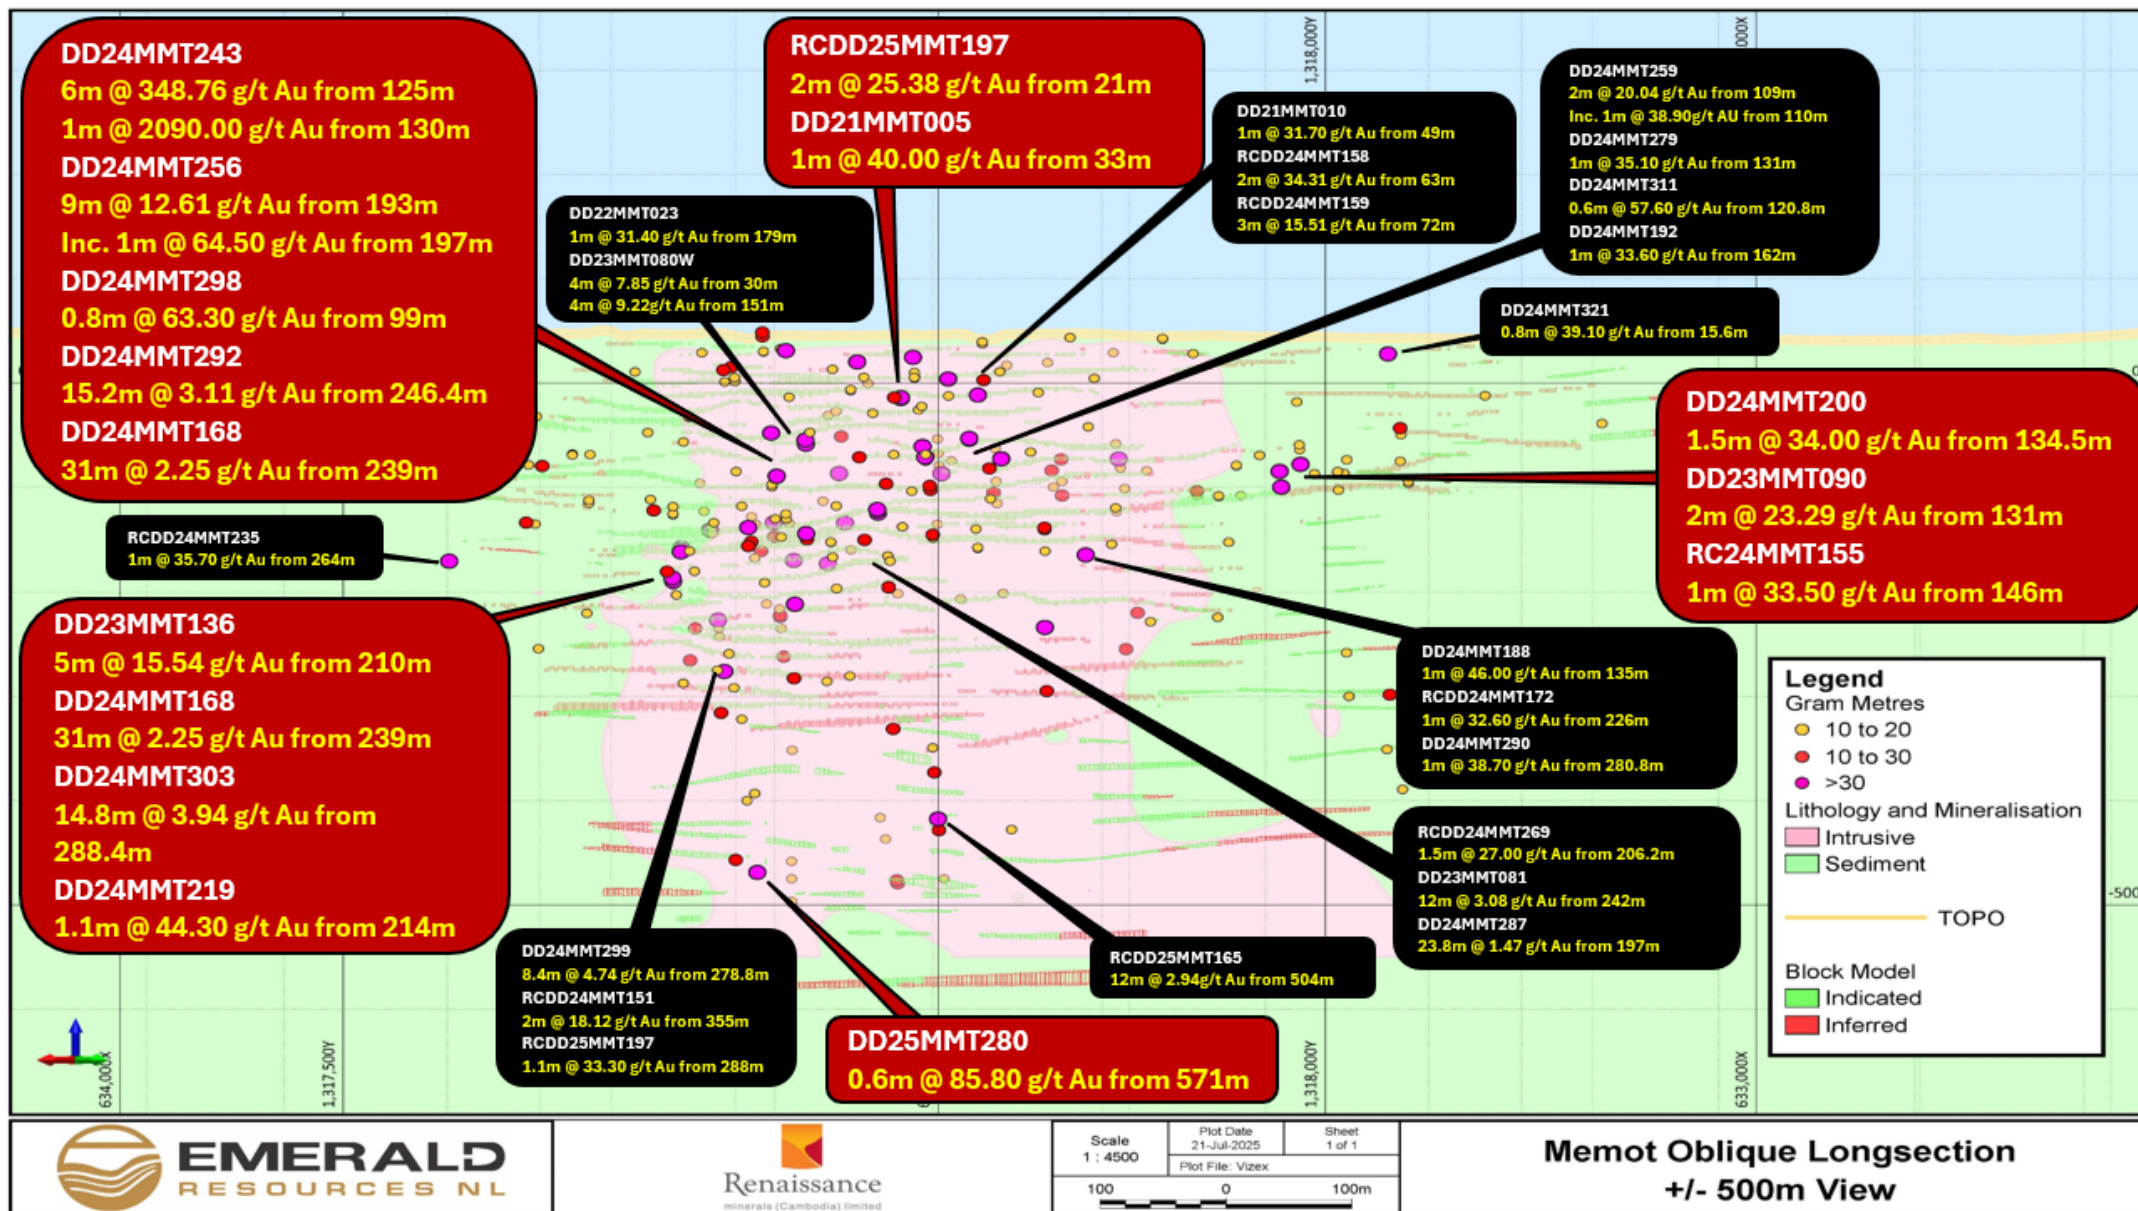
DD24MMT243
6m @ 348.76 g/t Au from 125m
1m @ 2090.00 g/t Au from 130m
DD24MMT256
9m @ 12.61 g/t Au from 193m
Inc. 1m @ 64.50 g/t Au from 197m
DD24MMT298
0.8m @ 63.30 g/t Au from 99m
DD24MMT292
15.2m @ 3.11 g/t Au from 246.4m
DD24MMT168
31m @ 2.25 g/t Au from 239m

RCDD25MMT197
2m @ 25.38 g/t Au from 21m
DD21MMT005
1m @ 40.00 g/t Au from 33m

DD22MMT023
1m @ 31.40 g/t Au from 179m
DD23MMT080W
4m @ 7.85 g/t Au from 30m
4m @ 9.22g/t Au from 151m

DD21MMT010
1m @ 31.70 g/t Au from 49m
RCDD24MMT158
2m @ 34.31 g/t Au from 63m
RCDD24MMT159
3m @ 15.51 g/t Au from 72m

DD24MMT259
2m @ 20.04 g/t Au from 109m
Inc. 1m @ 38.90g/t AU from 110m
DD24MMT279
1m @ 35.10 g/t Au from 131m
DD24MMT311
0.6m @ 57.60 g/t Au from 120.8m
DD24MMT192
1m @ 33.60 g/t Au from 162m

1,318,000Y
000X

DD24MMT321
0.8m @ 39.10 g/t Au from 15.6m

DD24MMT200
1.5m @ 34.00 g/t Au from 134.5m
DD23MMT090
2m @ 23.29 g/t Au from 131m
RC24MMT155
1m @ 33.50 g/t Au from 146m

RCDD24MMT235
1m @ 35.70 g/t Au from 264m

DD23MMT136
5m @ 15.54 g/t Au from 210m
DD24MMT168
31m @ 2.25 g/t Au from 239m
DD24MMT303
14.8m @ 3.94 g/t Au from 288.4m
DD24MMT219
1.1m @ 44.30 g/t Au from 214m

DD24MMT188
1m @ 46.00 g/t Au from 135m
RCDD24MMT172
1m @ 32.60 g/t Au from 226m
DD24MMT290
1m @ 38.70 g/t Au from 280.8m

Legend
Gram Metres
10 to 20
10 to 30
>30
Lithology and Mineralisation
Intrusive
Sediment
TOPO
Block Model
Indicated
Inferred

RCDD24MMT269
1.5m @ 27.00 g/t Au from 206.2m
DD23MMT081
12m @ 3.08 g/t Au from 242m
DD24MMT287
23.8m @ 1.47 g/t Au from 197m

-500

RCDD25MMT165
12m @ 2.94g/t Au from 504m

DD24MMT299
8.4m @ 4.74 g/t Au from 278.8m
RCDD24MMT151
2m @ 18.12 g/t Au from 355m
RCDD25MMT197
1.1m @ 33.30 g/t Au from 288m

DD25MMT280
0.6m @ 85.80 g/t Au from 571m

634,000X
1,317,500Y
1,318,000Y
633,000X

EMERALD RESOURCES NL
Renaissance minerals (Cambodia) limited
Scale 1 : 4500
Plot Date 21-Jul-2025
Sheet 1 of 1
Plot File: Vizex
100 0 100m
Memot Oblique Longsection +/- 500m View